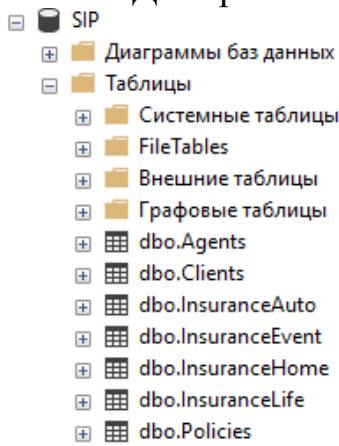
SIP
Диаграммы баз данных
Таблицы
Системные таблицы
FileTables
Внешние таблицы
Графовые таблицы
dbo.Agents
dbo.Clients
dbo.InsuranceAuto
dbo.InsuranceEvent
dbo.InsuranceHome
dbo.InsuranceLife
dbo.Policies